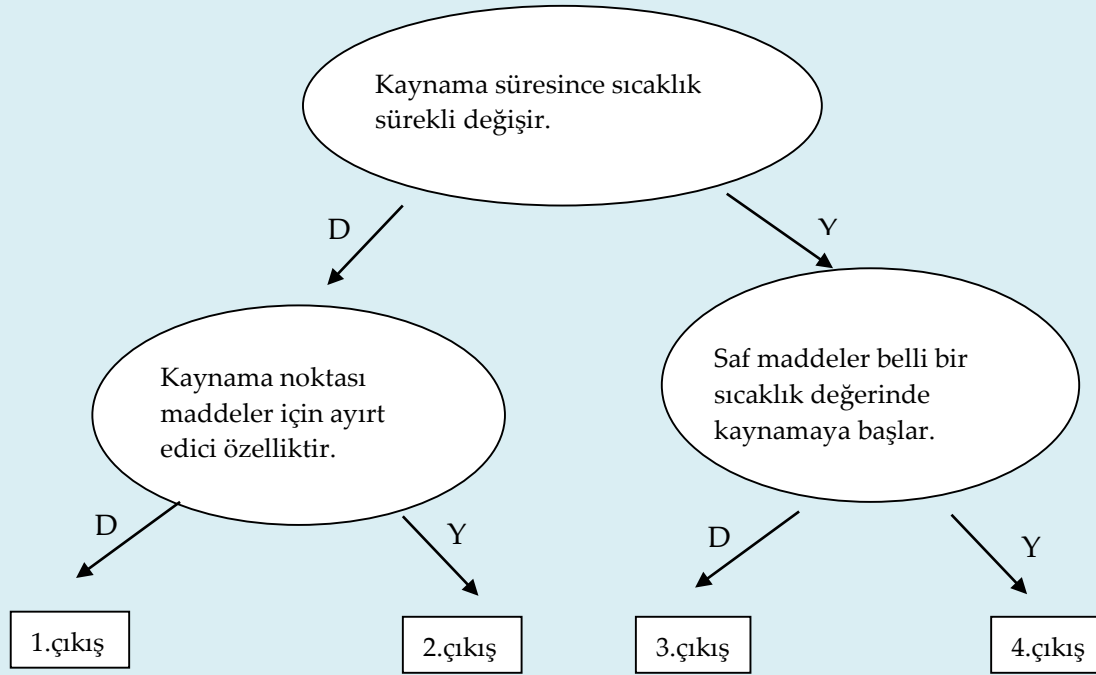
Kaynama süresince sıcaklık sürekli değişir.

D

Y

Kaynama noktası maddeler için ayırt edici özelliktir.

Saf maddeler belli bir sıcaklık değerinde kaynamaya başlar.

D

Y

D

Y

1.çıkış

2.çıkış

3.çıkış

4.çıkış